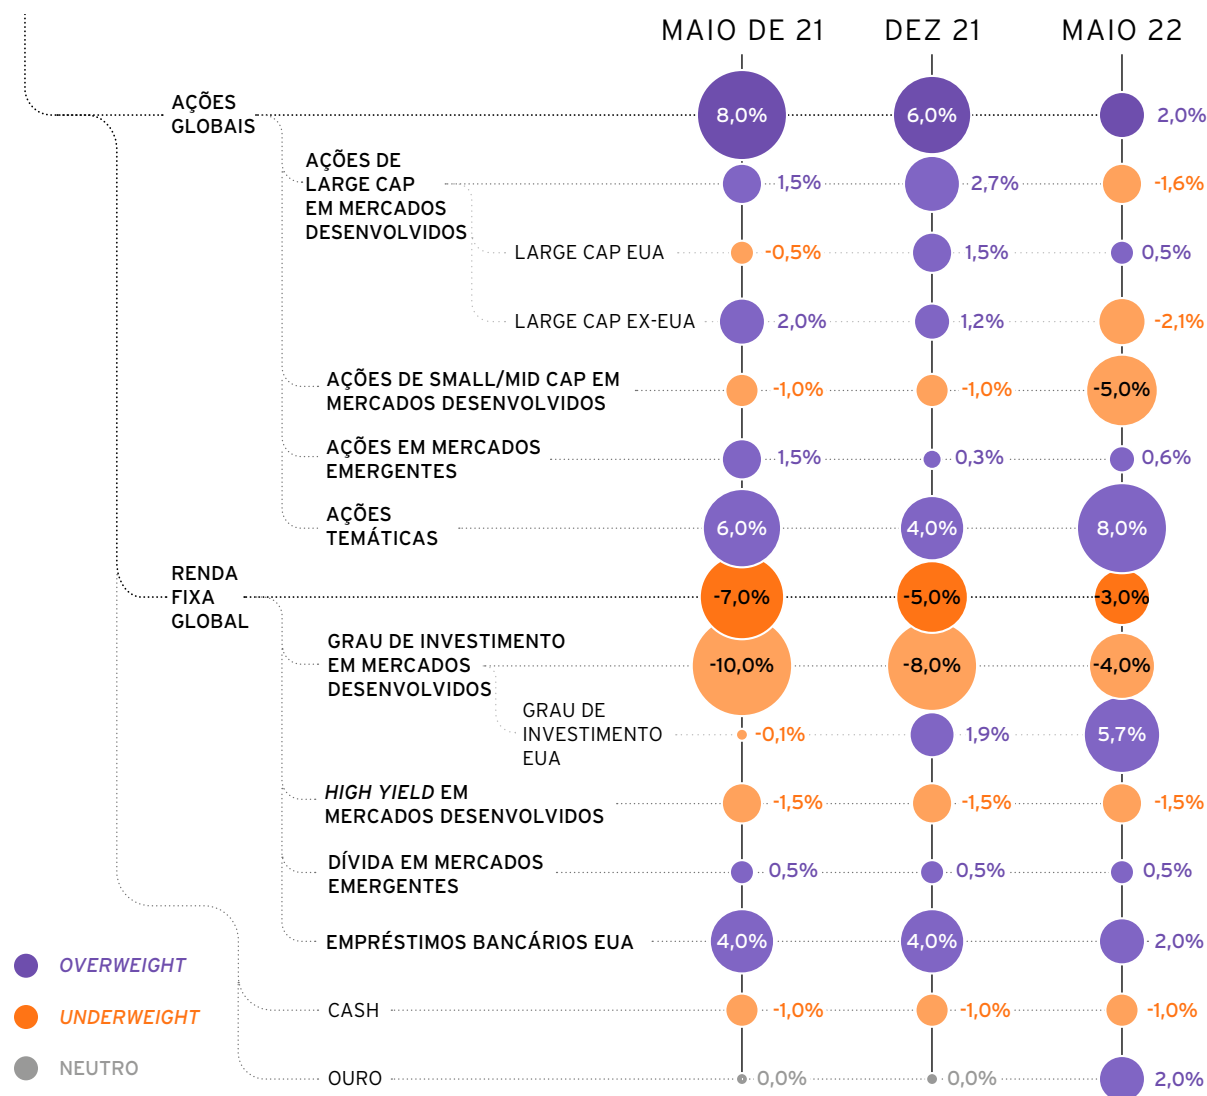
| | MAIO DE 21 | DEZ 21 | MAIO 22 |
|---|---|---|---|
| AÇÕES GLOBAIS | 8,0% | 6,0% | 2,0% |
| AÇÕES DE LARGE CAP EM MERCADOS DESENVOLVIDOS | 1,5% | 2,7% | -1,6% |
| LARGE CAP EUA | -0,5% | 1,5% | 0,5% |
| LARGE CAP EX-EUA | 2,0% | 1,2% | -2,1% |
| AÇÕES DE SMALL/MID CAP EM MERCADOS DESENVOLVIDOS | -1,0% | -1,0% | -5,0% |
| AÇÕES EM MERCADOS EMERGENTES | 1,5% | 0,3% | 0,6% |
| AÇÕES TEMÁTICAS | 6,0% | 4,0% | 8,0% |
| RENDA FIXA GLOBAL | -7,0% | -5,0% | -3,0% |
| GRAU DE INVESTIMENTO EM MERCADOS DESENVOLVIDOS | -10,0% | -8,0% | -4,0% |
| GRAU DE INVESTIMENTO EUA | -0,1% | 1,9% | 5,7% |
| *HIGH YIELD* EM MERCADOS DESENVOLVIDOS | -1,5% | -1,5% | -1,5% |
| DÍVIDA EM MERCADOS EMERGENTES | 0,5% | 0,5% | 0,5% |
| EMPRÉSTIMOS BANCÁRIOS EUA | 4,0% | 4,0% | 2,0% |
| CASH | -1,0% | -1,0% | -1,0% |
| OURO | 0,0% | 0,0% | 2,0% |

*OVERWEIGHT*
*UNDERWEIGHT*
NEUTRO